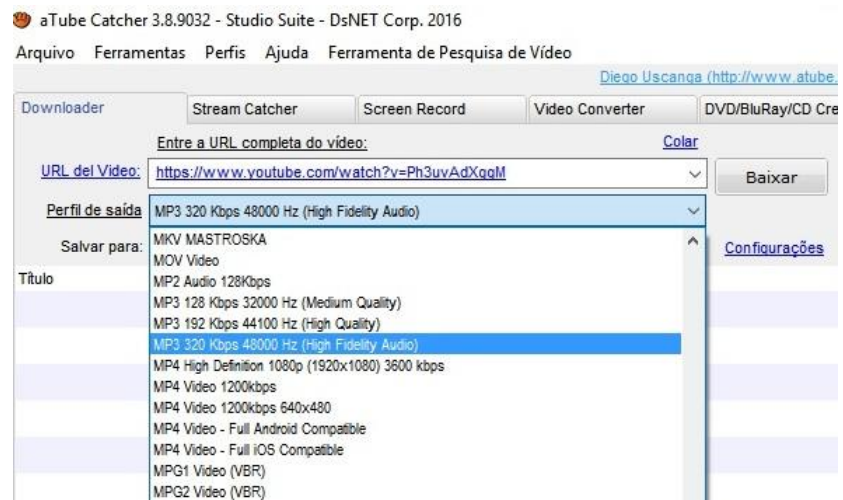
aTube Catcher 3.8.9032 - Studio Suite - DsNET Corp. 2016

Arquivo Ferramentas Perfis Ajuda Ferramenta de Pesquisa de Vídeo

Diego Uscanga (http://www.atube.

Downloader | Stream Catcher | Screen Record | Video Converter | DVD/BluRay/CD Cre

Entre a URL completa do vídeo:

Colar

URL del Video: https://www.youtube.com/watch?v=Ph3uvAdXggM

Baixar

Perfil de saída MP3 320 Kbps 48000 Hz (High Fidelity Audio)

Salvar para:

Configurações

Título

MKV MASTROSKA
MOV Video
MP2 Audio 128Kbps
MP3 128 Kbps 32000 Hz (Medium Quality)
MP3 192 Kbps 44100 Hz (High Quality)
MP3 320 Kbps 48000 Hz (High Fidelity Audio)
MP4 High Definition 1080p (1920x1080) 3600 kbps
MP4 Video 1200kbps
MP4 Video 1200kbps 640x480
MP4 Video - Full Android Compatible
MP4 Video - Full iOS Compatible
MPG1 Video (VBR)
MPG2 Video (VBR)